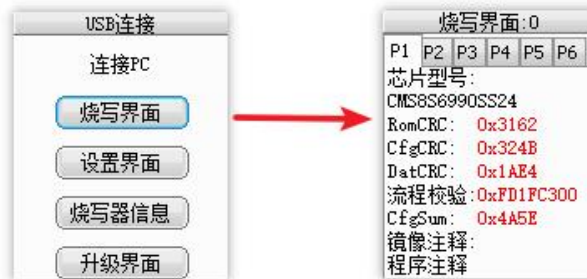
USB连接
连接PC
烧写界面
设置界面
烧写器信息
升级界面

烧写界面:0
P1 P2 P3 P4 P5 P6
芯片型号:
CMS8S6990SS24
RomCRC: 0x3162
CfgCRC: 0x324B
DatCRC: 0x1AE4
流程校验:0xFD1FC300
CfgSum: 0x4A5E
镜像注释:
程序注释